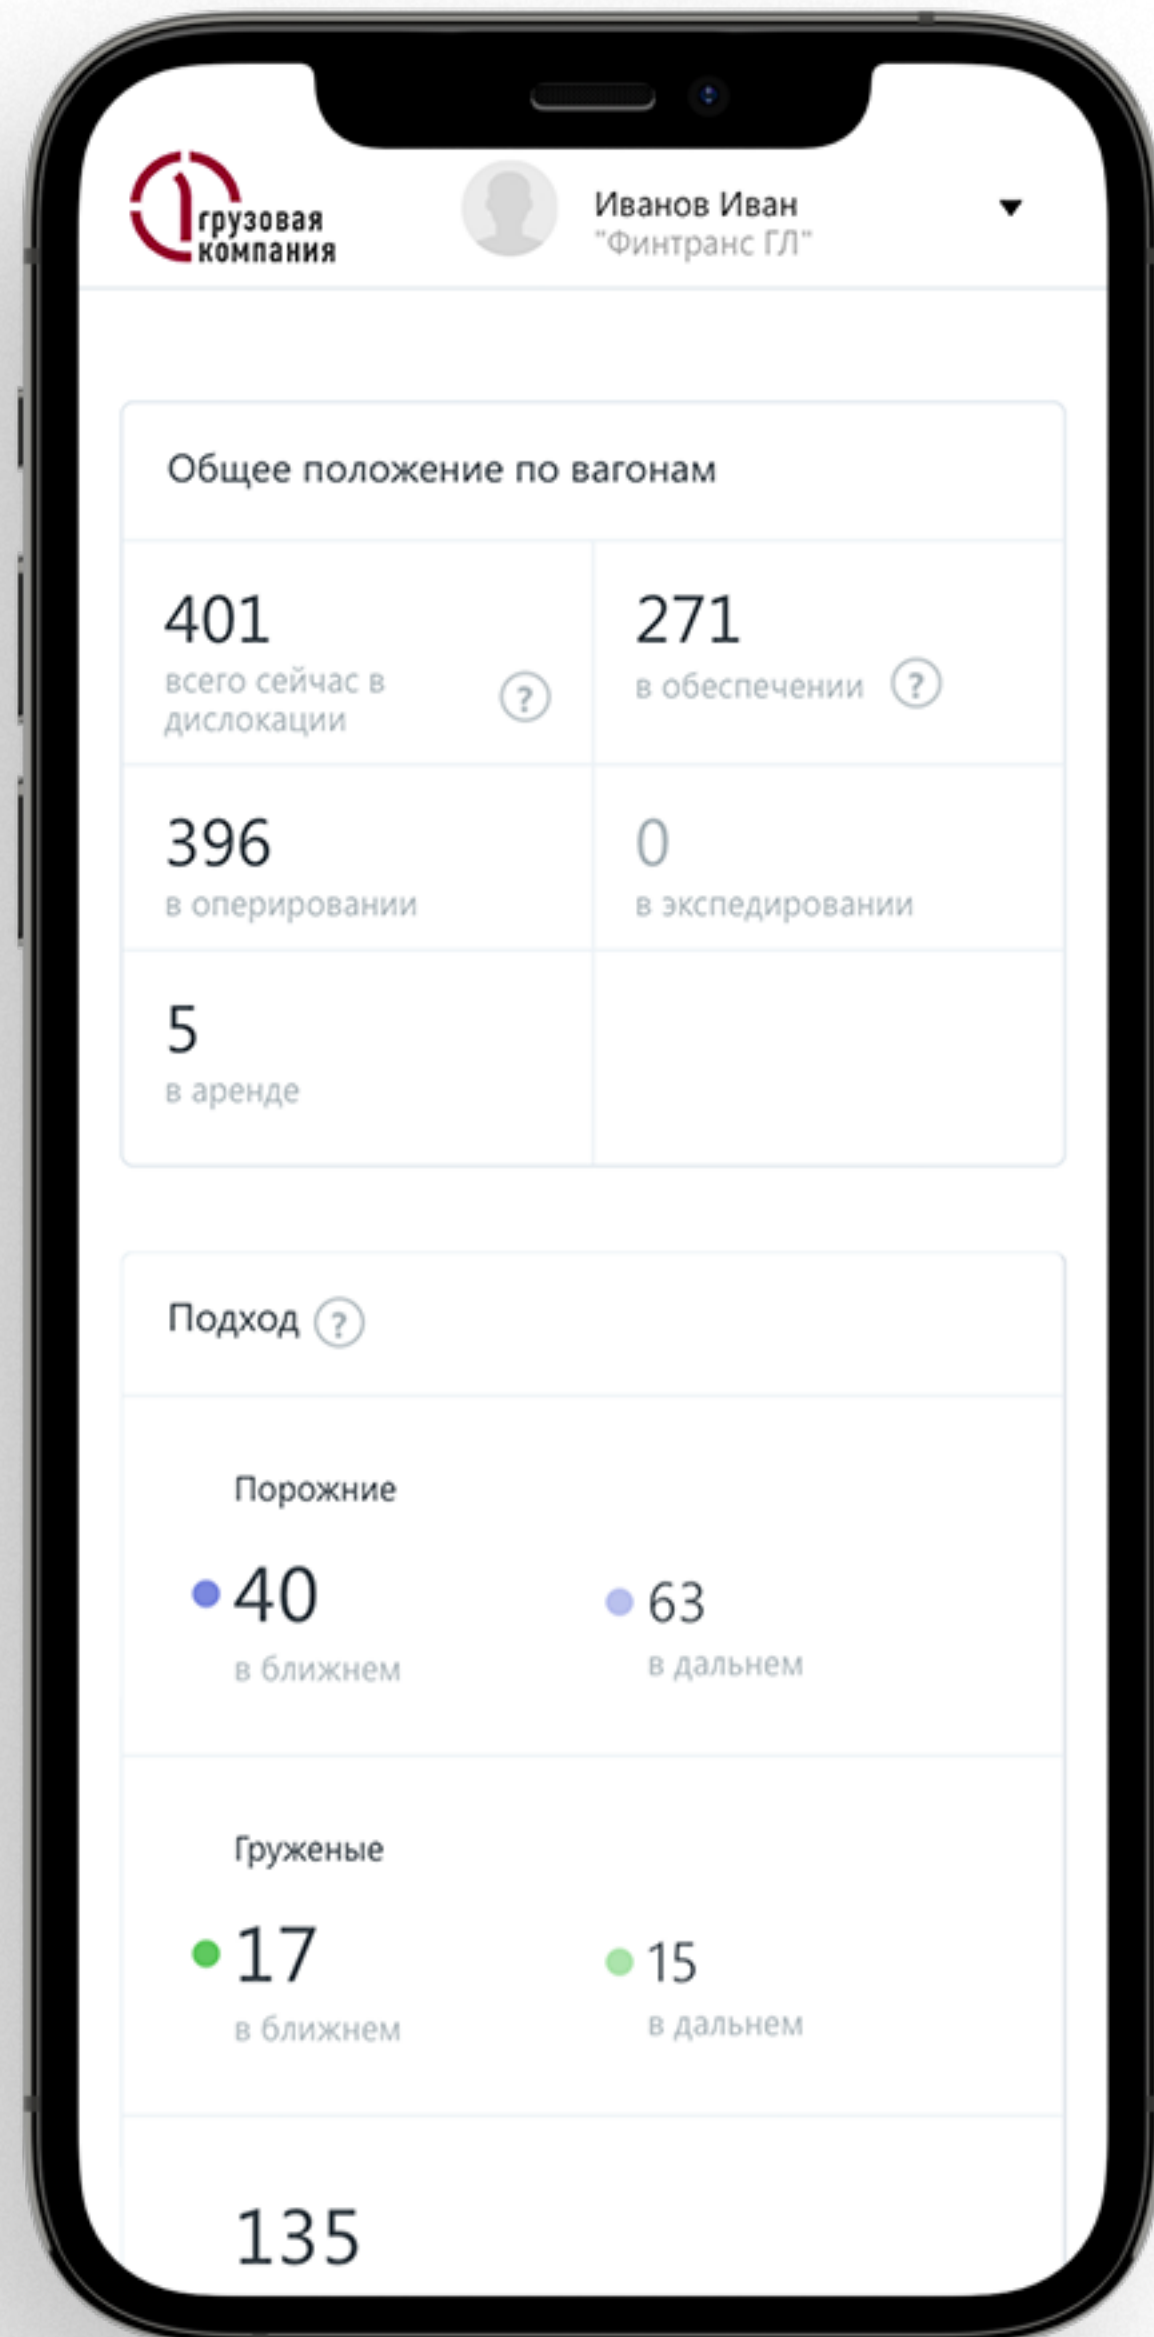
1 грузовая компания

Иванов Иван
"Финтранс ГЛ"

Общее положение по вагонам

401
всего сейчас в дислокации ?

271
в обеспечении ?

396
в оперировании

0
в экспедировании

5
в аренде

Подход ?

Порожние

40
в ближнем

63
в дальнем

Груженые

17
в ближнем

15
в дальнем

135